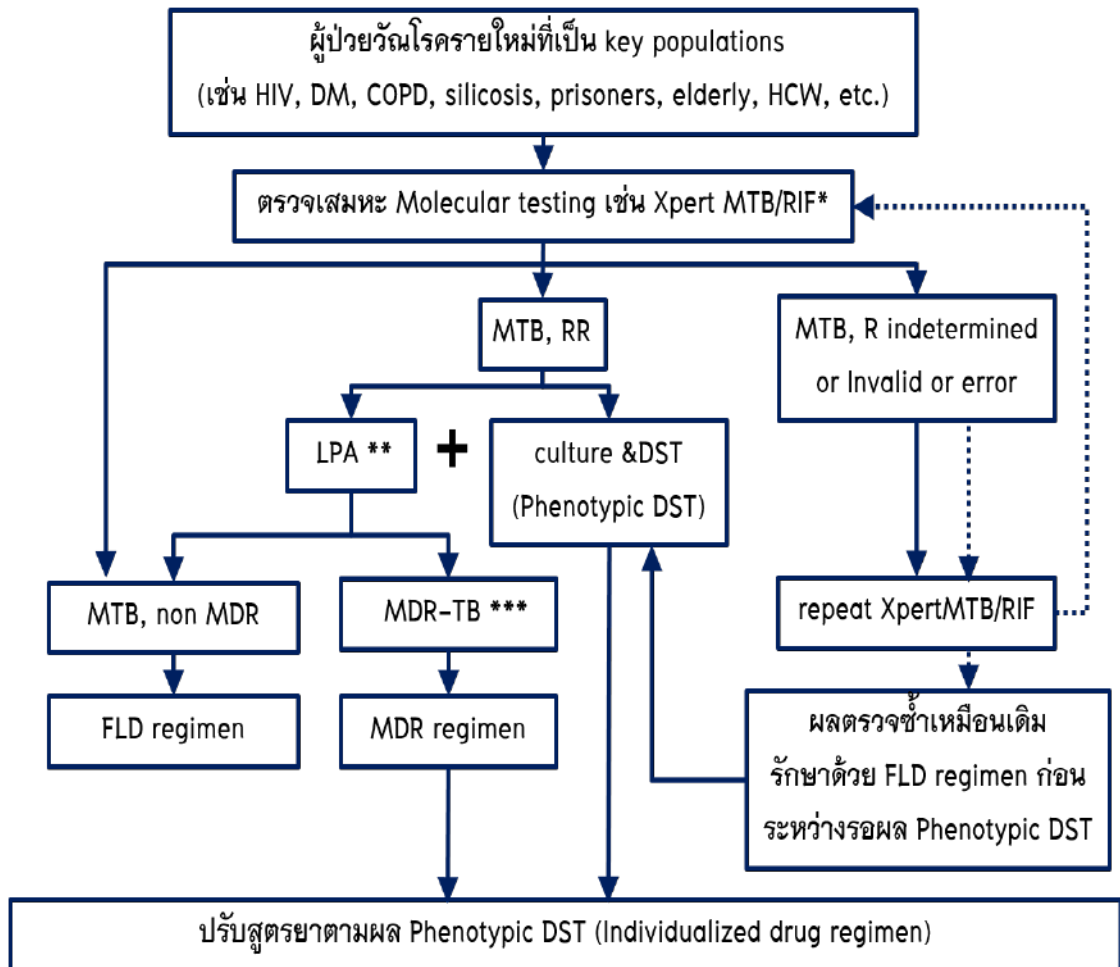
ผู้ป่วยวัณโรครายใหม่ที่เป็น key populations
(เช่น HIV, DM, COPD, silicosis, prisoners, elderly, HCW, etc.)

ตรวจเสมหะ Molecular testing เช่น Xpert MTB/RIF*

MTB, RR

MTB, R indetermined or Invalid or error

LPA **

+

culture &DST (Phenotypic DST)

MTB, non MDR

MDR-TB ***

repeat XpertMTB/RIF

FLD regimen

MDR regimen

ผลตรวจซ้ำเหมือนเดิม รักษาด้วย FLD regimen ก่อน ระหว่างรอผล Phenotypic DST

ปรับสูตรยาตามผล Phenotypic DST (Individualized drug regimen)